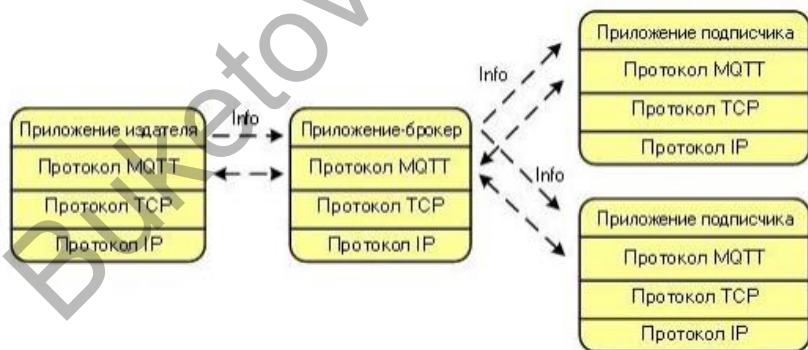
Buketov

Приложение издателя
Протокол MQTT
Протокол TCP
Протокол IP

Info

Приложение-брокер
Протокол MQTT
Протокол TCP
Протокол IP

Info

Приложение подписчика
Протокол MQTT
Протокол TCP
Протокол IP

Info

Приложение подписчика
Протокол MQTT
Протокол TCP
Протокол IP